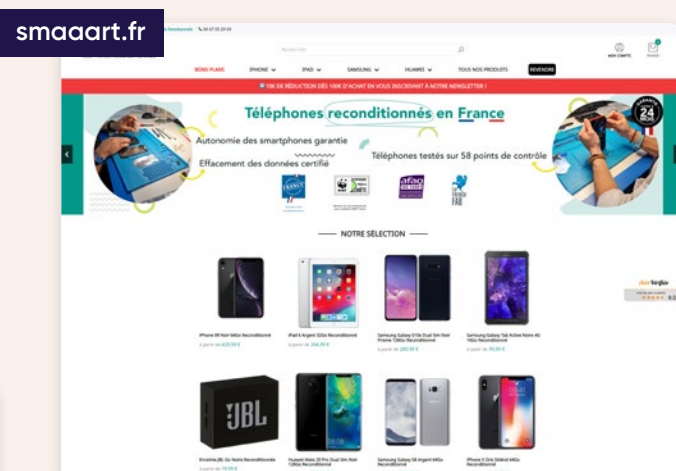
smaaart.fr

BONS PLANS iPHONE iPAD SAMSUNG HUAWEI TOUS NOS PRODUITS REVENDRE

MON COMPTE PANIER

100 € DE RÉDUCTION DÈS 100 € D'ACHAT EN VOUS INSCRIVANT À NOTRE NEWSLETTER !

Téléphones reconditionnés en France

Autonomie des smartphones garantie
Effacement des données certifié
Téléphones testés sur 58 points de contrôle

GARANTIE 24 MOIS

FRANCE

— NOTRE SÉLECTION —

iPhone XR Noir 64Go Reconditionné

iPad 6 Argent 32Go Reconditionné

Samsung Galaxy S10e Dual Sim Noir Prisme 128Go Reconditionné

Samsung Galaxy Tab Active Noire 4G 16Go Reconditionné

JBL

Huawei Mate 20 Pro Dual Sim Noir 128Go Reconditionné

Samsung Galaxy S8 Argent 64Go Reconditionné

iPhone X Gris Sidéral 64Go Reconditionné

Avis Vérifiés